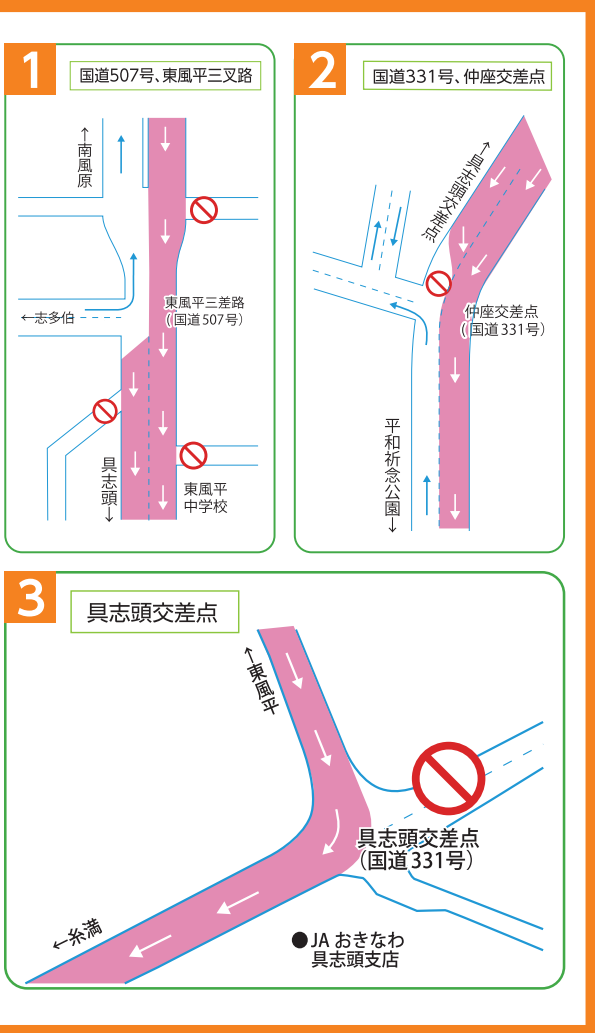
1

国道507号、東風平三叉路

←南風原

←志多伯

東風平三差路
(国道507号)

具志頭↓

東風平
中学校

2

国道331号、仲座交差点

↑具志頭交差点

仲座交差点
(国道331号)

平和祈念公園↓

3

具志頭交差点

←東風平

具志頭交差点
(国道331号)

←糸満

●JA おきなわ
具志頭支店